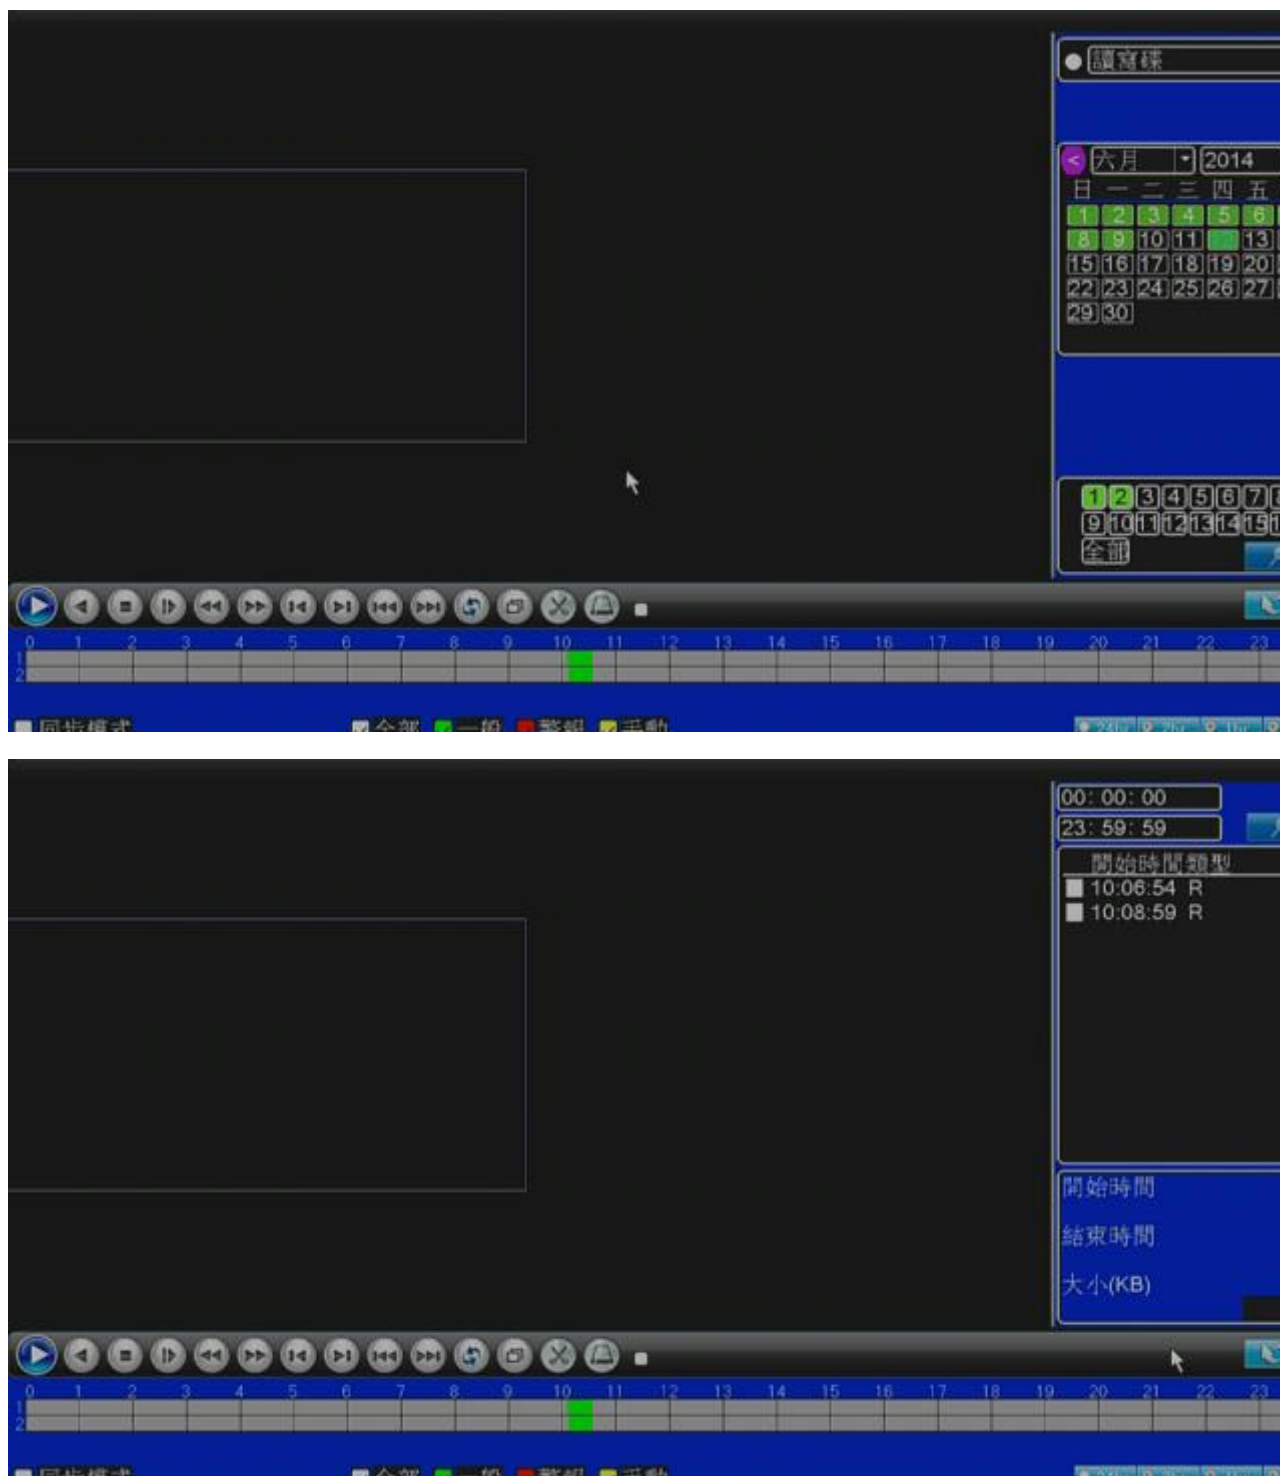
讀寫碟

六月 2014
日 一 二 三 四 五
1 2 3 4 5 6
8 9 10 11 13
15 16 17 18 19 20
22 23 24 25 26 27
29 30

1 2 3 4 5 6 7
9 10 11 12 13 14 15
全部

0 1 2 3 4 5 6 7 8 9 10 11 12 13 14 15 16 17 18 19 20 21 22 23
1
2

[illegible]

00: 00: 00
23: 59: 59
開始時間類型
10:06:54 R
10:08:59 R

開始時間
結束時間
大小(KB)

0 1 2 3 4 5 6 7 8 9 10 11 12 13 14 15 16 17 18 19 20 21 22 23
1
2

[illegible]